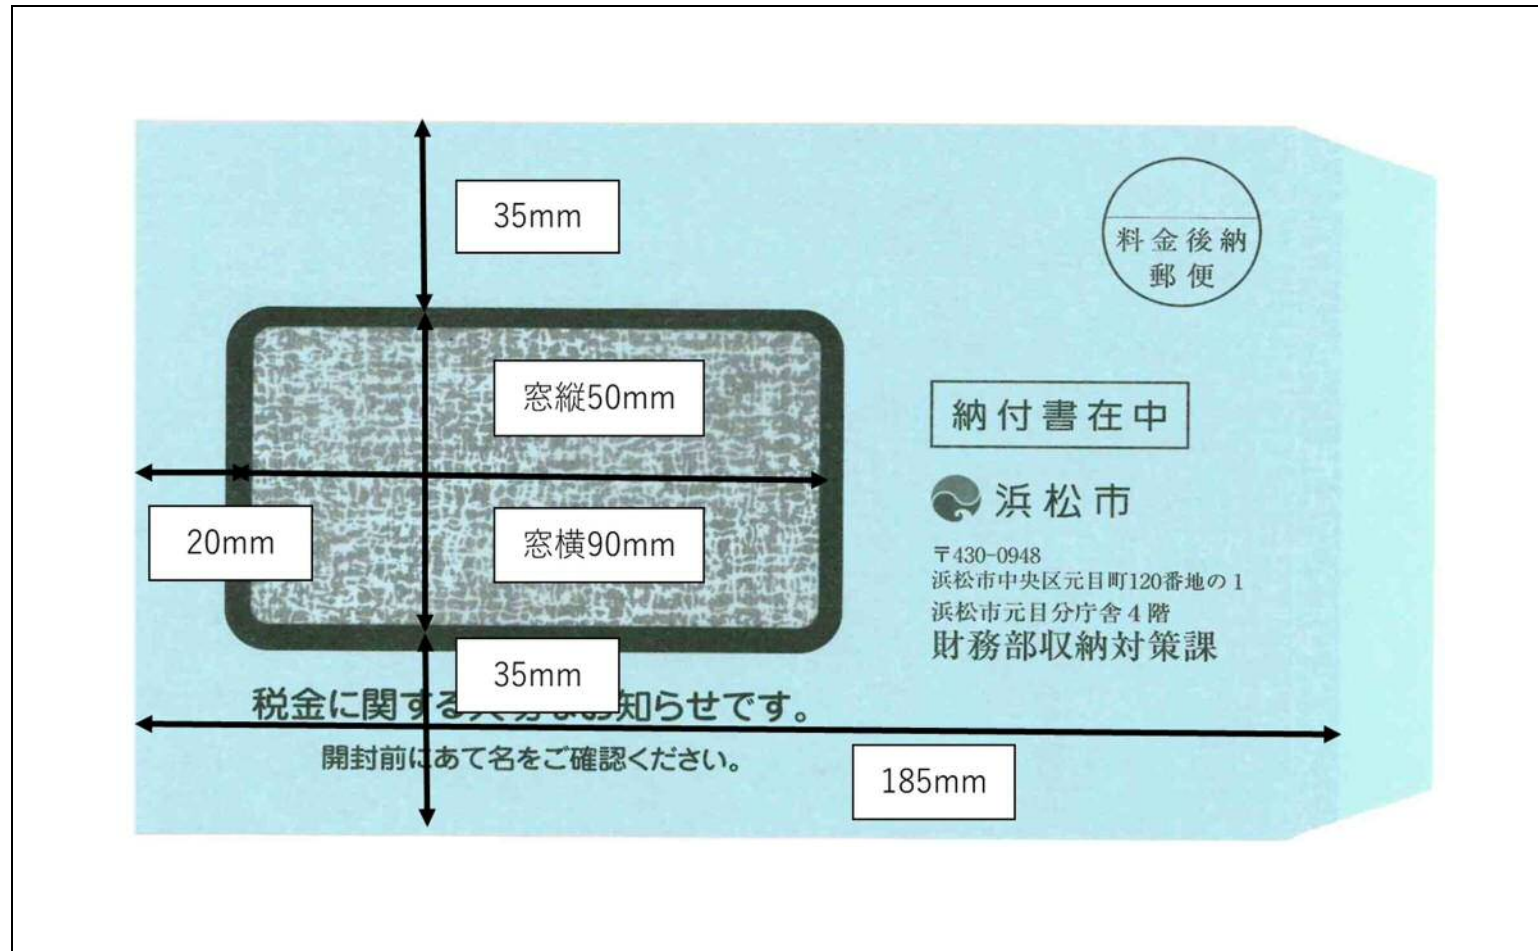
35mm

料金後納
郵便

窓縦50mm

納付書在中

浜松市

20mm

窓横90mm

〒430-0948
浜松市中央区元目町120番地の１
浜松市元目分庁舎４階
財務部収納対策課

35mm

税金に関する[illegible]知らせです。

開封前にあて名をご確認ください。

185mm